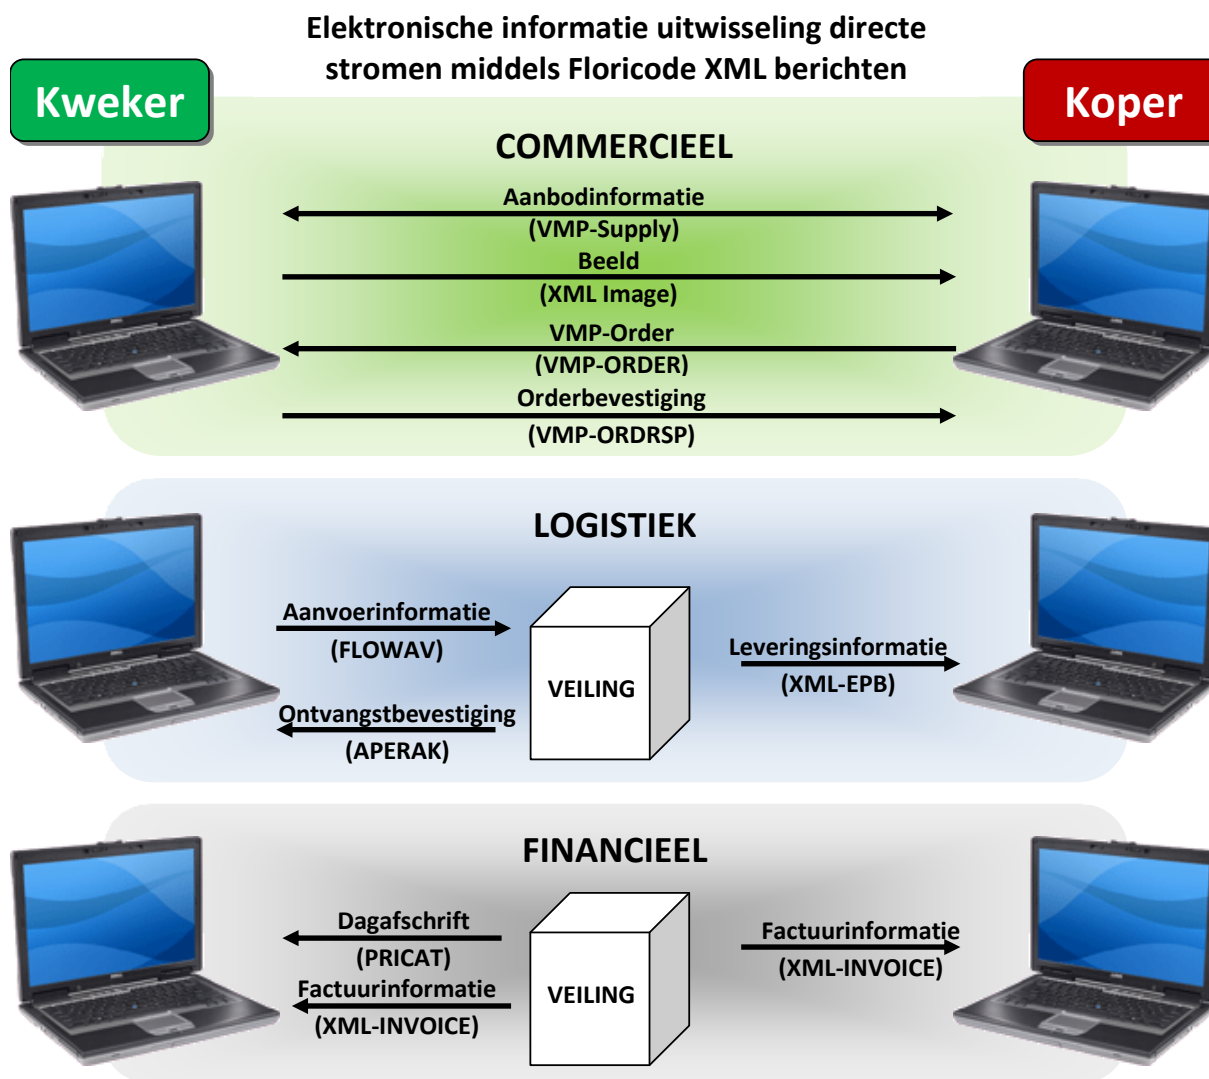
Elektronische informatie uitwisseling directe stromen middels Floricode XML berichten

Kweker

Koper

COMMERCIEEL

Aanbodinformatie
(VMP-Supply)

Beeld
(XML Image)

VMP-Order
(VMP-ORDER)

Orderbevestiging
(VMP-ORDRSP)

LOGISTIEK

Aanvoerinformatie
(FLOWAV)

VEILING

Leveringsinformatie
(XML-EPB)

Ontvangstbevestiging
(APERAK)

FINANCIEEL

Dagafschrift
(PRICAT)

VEILING

Factuurinformatie
(XML-INVOICE)

Factuurinformatie
(XML-INVOICE)